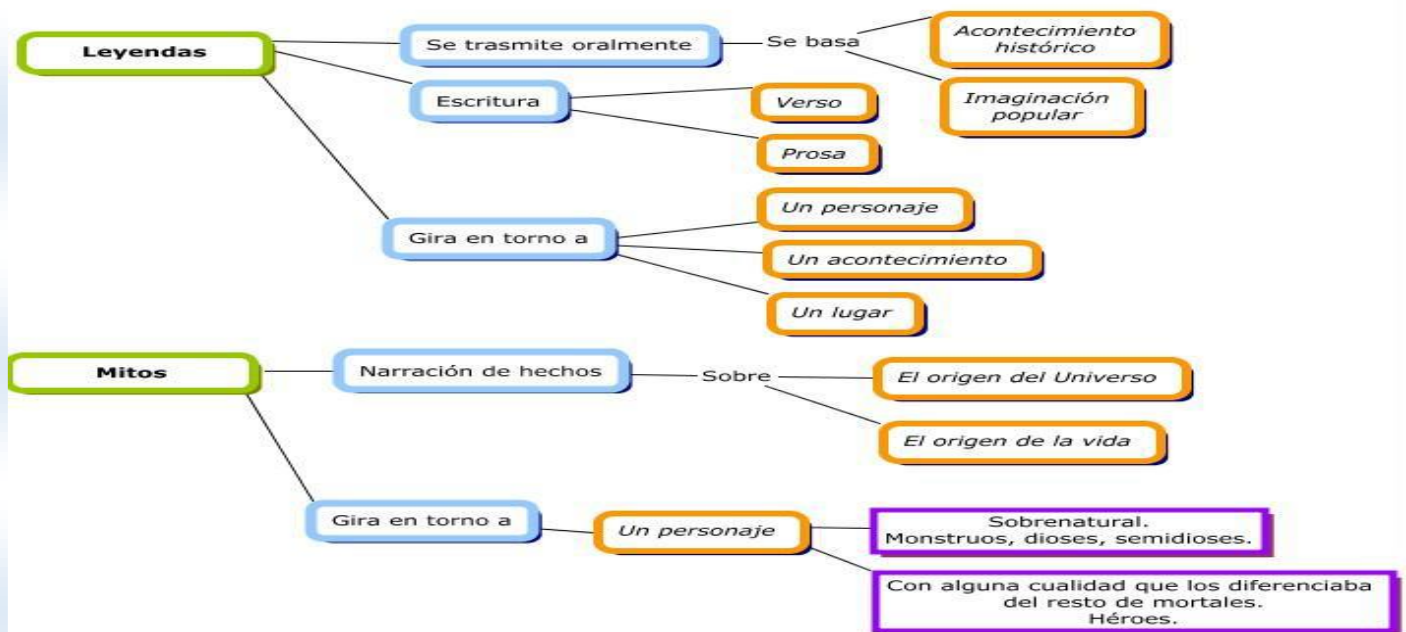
Leyendas

Se trasmite oralmente

Se basa

Acontecimiento histórico

Imaginación popular

Escritura

Verso

Prosa

Gira en torno a

Un personaje

Un acontecimiento

Un lugar

Mitos

Narración de hechos

Sobre

El origen del Universo

El origen de la vida

Gira en torno a

Un personaje

Sobrenatural.
Monstruos, dioses, semidioses.

Con alguna cualidad que los diferenciaba del resto de mortales.
Héroes.